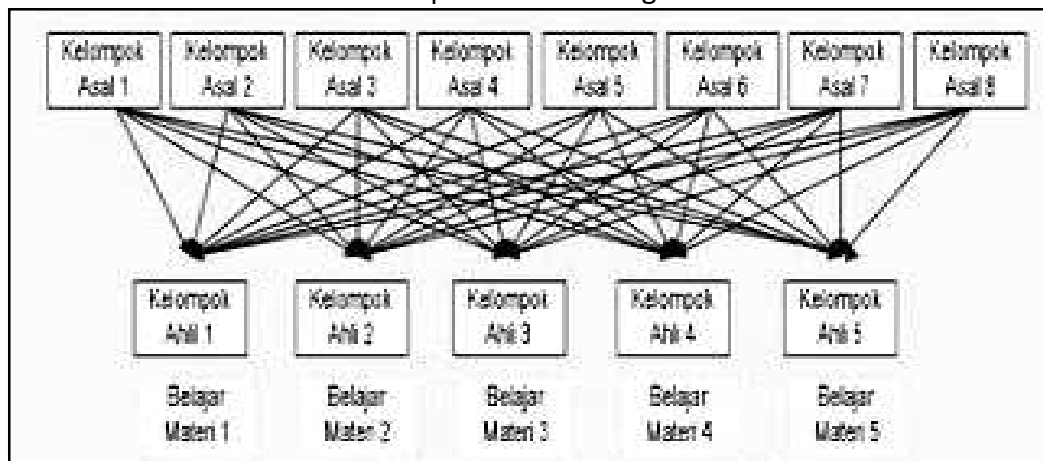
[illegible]

Kelompok Asal 1

Kelompok Asal 2

Kelompok Asal 3

Kelompok Asal 4

Kelompok Asal 5

Kelompok Asal 6

Kelompok Asal 7

Kelompok Asal 8

Kelompok Ahli 1

Kelompok Ahli 2

Kelompok Ahli 3

Kelompok Ahli 4

Kelompok Ahli 5

Belajar Materi 1

Belajar Materi 2

Belajar Materi 3

Belajar Materi 4

Belajar Materi 5